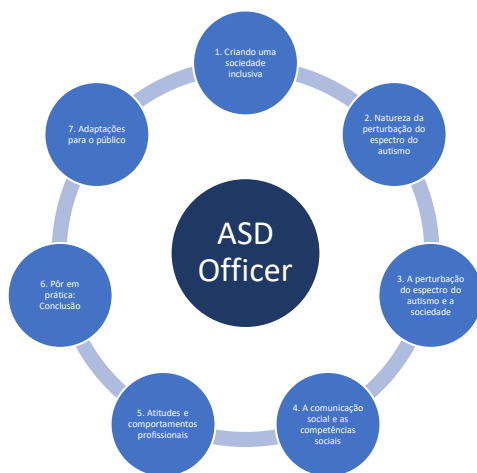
ASD Officer

1. Criando uma sociedade inclusiva

2. Natureza da perturbação do espectro do autismo

3. A perturbação do espectro do autismo e a sociedade

4. A comunicação social e as competências sociais

5. Atitudes e comportamentos profissionais

6. Pôr em prática: Conclusão

7. Adaptações para o público